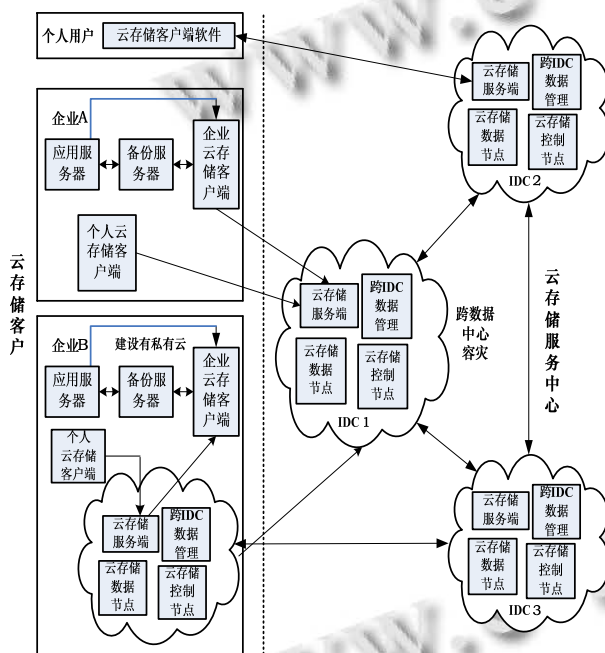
个人用户
云存储客户端软件

企业A
应用服务器
备份服务器
企业云存储客户端
个人云存储客户端

云存储客户

企业B
建设有私有云
应用服务器
备份服务器
企业云存储客户端
个人云存储客户端
云存储服务端
跨IDC数据管理
云存储数据节点
云存储控制节点

云存储服务端
跨IDC数据管理
云存储数据节点
云存储控制节点
IDC 2

云存储服务端
跨IDC数据管理
云存储数据节点
云存储控制节点
IDC 1

跨数据中心容灾

云存储服务中心

云存储服务端
跨IDC数据管理
云存储数据节点
云存储控制节点
IDC 3